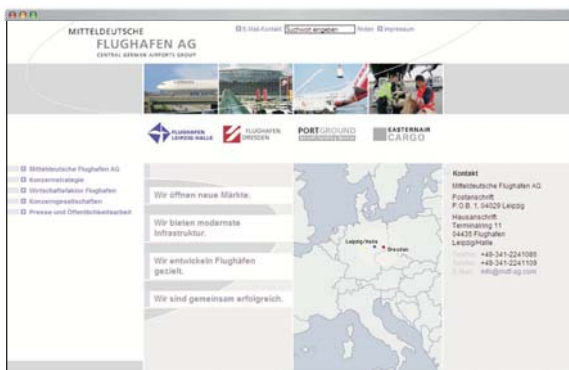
MITTELDEUTSCHE
FLUGHAFEN AG
CENTRAL GERMAN AIRPORTS GROUP

E-Mail-Kontakt Suchwort eingeben finden Impressum

FLUGHAFEN LEIPZIG/HALLE
FLUGHAFEN DRESDEN
PORTGROUND
EASTERNAIR CARGO

Mitteldeutsche Flughafen AG
Konzernstrategie
Wirtschaftsfaktor Flughafen
Konzerngesellschaften
Presse und Öffentlichkeitsarbeit

Wir öffnen neue Märkte.

Wir bieten modernste Infrastruktur.

Wir entwickeln Flughäfen gezielt.

Wir sind gemeinsam erfolgreich.

Leipzig/Halle
Dresden

Kontakt
Mitteldeutsche Flughafen AG
Postanschrift
P.O.B. 1, 04029 Leipzig
Hausanschrift
Terminalring 11
04435 Flughafen
Leipzig/Halle
Telefon: +49-341-2241085
Telefax: +49-341-2241109
E-Mail: info@mdf-ag.com